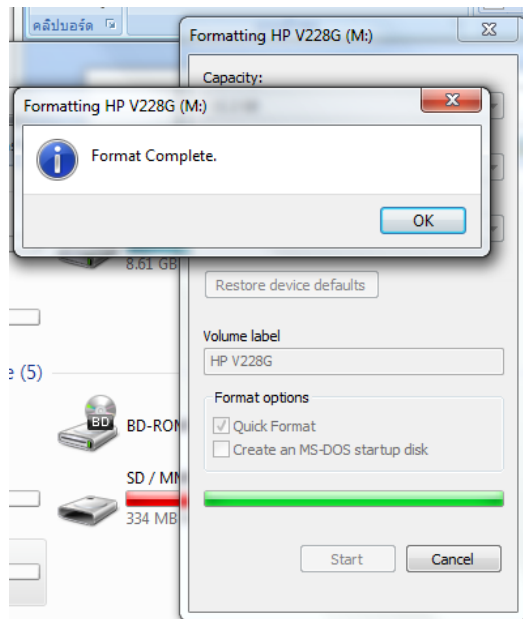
คลิปบอร์ด

Formatting HP V228G (M:)

Capacity:

Formatting HP V228G (M:)

Format Complete.

OK

8.61 GB

Restore device defaults

Volume label

HP V228G

Format options

Quick Format

Create an MS-DOS startup disk

e (5)

BD

BD-RON

SD / MN

334 MB

Start

Cancel